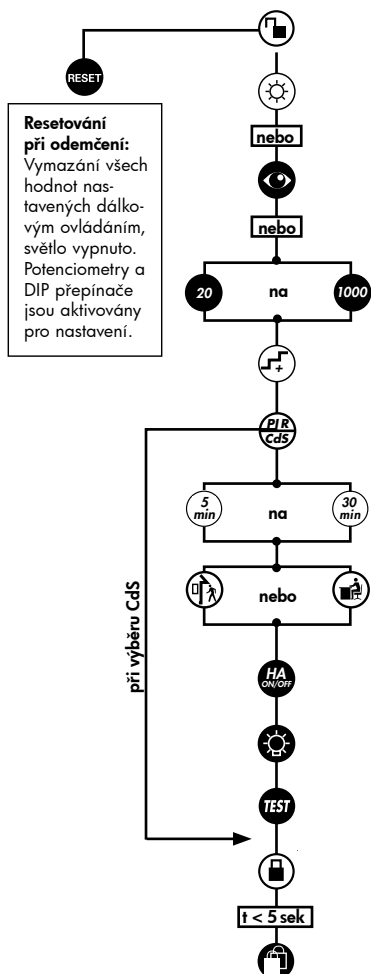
RESET

**Resetování při odemčení:** Vymazání všech hodnot nastavených dálkovým ovládáním, světlo vypnuto. Potenciometry a DIP přepínače jsou aktivovány pro nastavení.

nebo

nebo

20 na 1000

PIR CdS

5 min na 30 min

nebo

HA ON/OFF

TEST

t < 5 sek

při výběru CdS